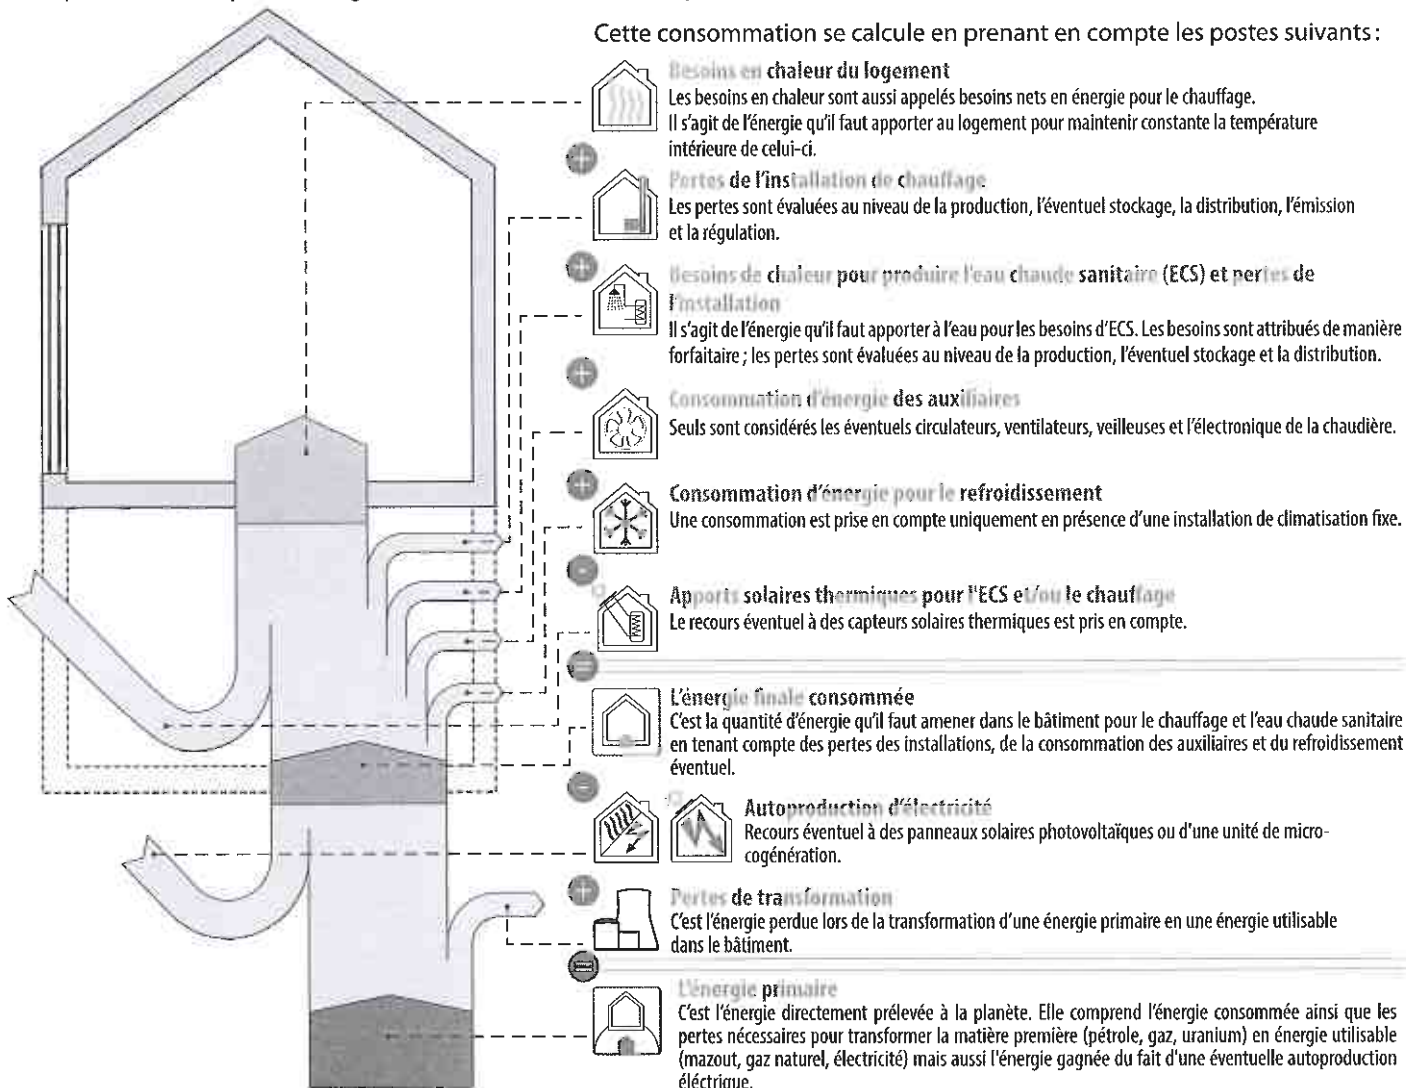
Cette consommation se calcule en prenant en compte les postes suivants :

Besoins en chaleur du logement
Les besoins en chaleur sont aussi appelés besoins nets en énergie pour le chauffage. Il s'agit de l'énergie qu'il faut apporter au logement pour maintenir constante la température intérieure de celui-ci.

Pertes de l'installation de chauffage
Les pertes sont évaluées au niveau de la production, l'éventuel stockage, la distribution, l'émission et la régulation.

Besoins de chaleur pour produire l'eau chaude sanitaire (ECS) et pertes de l'installation
Il s'agit de l'énergie qu'il faut apporter à l'eau pour les besoins d'ECS. Les besoins sont attribués de manière forfaitaire ; les pertes sont évaluées au niveau de la production, l'éventuel stockage et la distribution.

Consommation d'énergie des auxiliaires
Seuls sont considérés les éventuels circulateurs, ventilateurs, veilleuses et l'électronique de la chaudière.

Consommation d'énergie pour le refroidissement
Une consommation est prise en compte uniquement en présence d'une installation de climatisation fixe.

Apports solaires thermiques pour l'ECS et/ou le chauffage
Le recours éventuel à des capteurs solaires thermiques est pris en compte.

L'énergie finale consommée
C'est la quantité d'énergie qu'il faut amener dans le bâtiment pour le chauffage et l'eau chaude sanitaire en tenant compte des pertes des installations, de la consommation des auxiliaires et du refroidissement éventuel.

Autoproduction d'électricité
Recours éventuel à des panneaux solaires photovoltaïques ou d'une unité de micro-cogénération.

Pertes de transformation
C'est l'énergie perdue lors de la transformation d'une énergie primaire en une énergie utilisable dans le bâtiment.

L'énergie primaire
C'est l'énergie directement prélevée à la planète. Elle comprend l'énergie consommée ainsi que les pertes nécessaires pour transformer la matière première (pétrole, gaz, uranium) en énergie utilisable (mazout, gaz naturel, électricité) mais aussi l'énergie gagnée du fait d'une éventuelle autoproduction électrique.